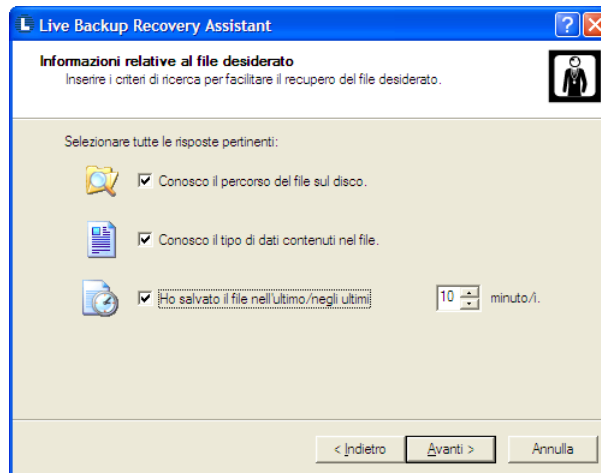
Live Backup Recovery Assistant

Informazioni relative al file desiderato
Inserire i criteri di ricerca per facilitare il recupero del file desiderato.

Selezionare tutte le risposte pertinenti:

Conosco il percorso del file sul disco.

Conosco il tipo di dati contenuti nel file.

Ho salvato il file nell'ultimo/negli ultimi 10 minuto/i.

< Indietro Avanti > Annulla